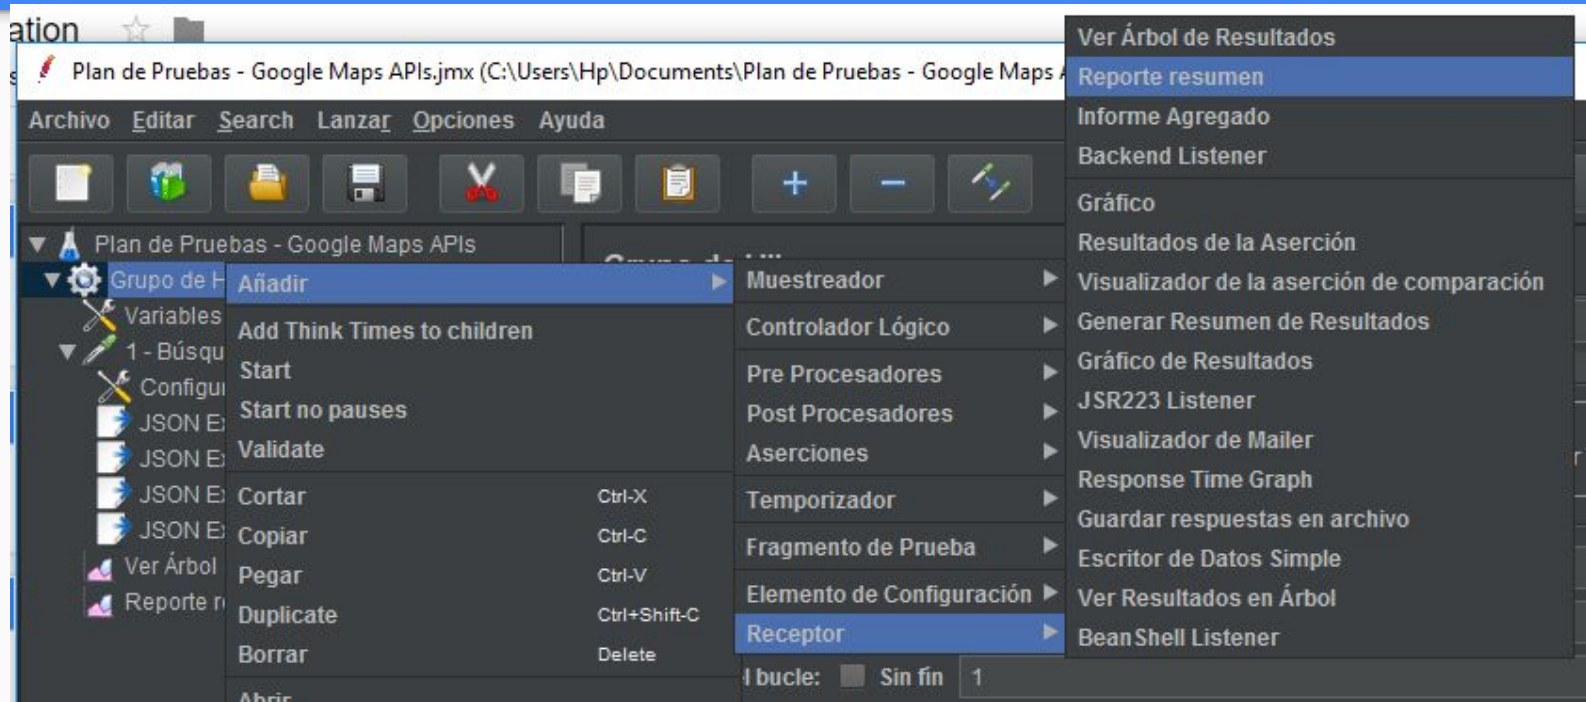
ation

Plan de Pruebas - Google Maps APIs.jmx (C:\Users\Hp\Documents\Plan de Pruebas - Google Maps A

Archivo Editar Search Lanzar Opciones Ayuda

Plan de Pruebas - Google Maps APIs
Grupo de H
Variables
1 - Búsqu
Configu
JSON E
JSON E
JSON E
JSON E
Ver Árbol
Reporte r

Añadir
Add Think Times to children
Start
Start no pauses
Validate
Cortar Ctrl-X
Copiar Ctrl-C
Pegar Ctrl-V
Duplicate Ctrl+Shift-C
Borrar Delete
Abrir

Muestreador
Controlador Lógico
Pre Procesadores
Post Procesadores
Aserciones
Temporizador
Fragmento de Prueba
Elemento de Configuración
Receptor

l bucle: Sin fin 1

Ver Árbol de Resultados
Reporte resumen
Informe Agregado
Backend Listener
Gráfico
Resultados de la Aserción
Visualizador de la aserción de comparación
Generar Resumen de Resultados
Gráfico de Resultados
JSR223 Listener
Visualizador de Mailer
Response Time Graph
Guardar respuestas en archivo
Escritor de Datos Simple
Ver Resultados en Árbol
BeanShell Listener